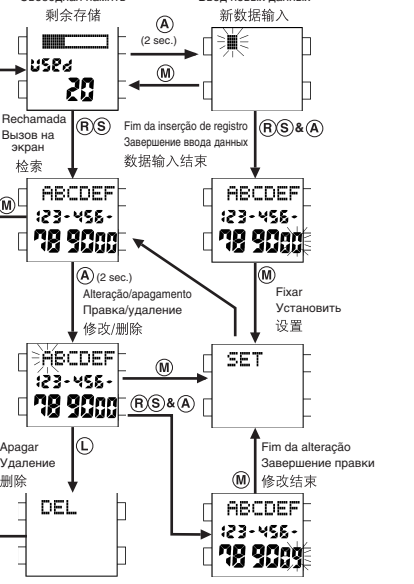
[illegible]
剩余存储
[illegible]
新数据输入

Ⓐ
(2 sec.)
Ⓜ

USEd
20

Rechamada
Вызов на экран
检索
ⓇⓈ

Fim da inserção de registro
Завершение ввода данных
数据输入结束
ⓇⓈ&Ⓐ

Ⓜ
ABCDEF
123-456-
78 9000

ABCDEF
123-456-
78 9000

Ⓐ (2 sec.)
Alteração/apagamento
Правка/удаление
修改/删除

Ⓜ
Fixar
Установить
设置

ABCDEF
123-456-
78 9000

Ⓜ
SET
ⓇⓈ&Ⓐ

Apagar
Удаление
删除
Ⓛ

Fim da alteração
Завершение правки
修改结束

DEL

ABCDEF
123-456-
78 9009